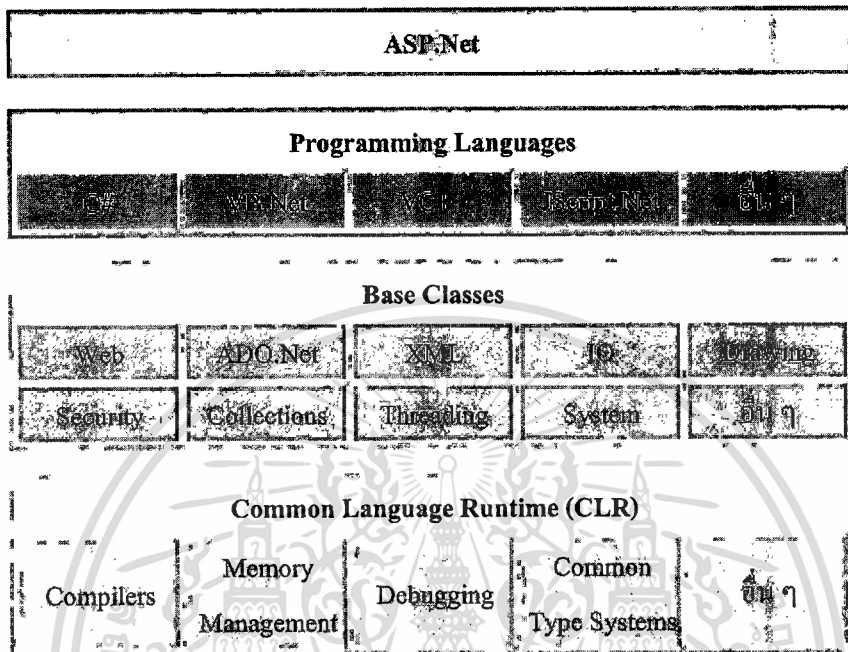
ASP.Net

Programming Languages

| C# | VB.Net | VC++ | JScript.Net | อื่น ๆ |
|---|---|---|---|---|

Base Classes

| Web | ADO.Net | XML | IO | Drawing |
|---|---|---|---|---|
| Security | Collections | Threading | System | อื่น ๆ |

Common Language Runtime (CLR)

| Compilers | Memory Management | Debugging | Common Type Systems | อื่น ๆ |
|---|---|---|---|---|